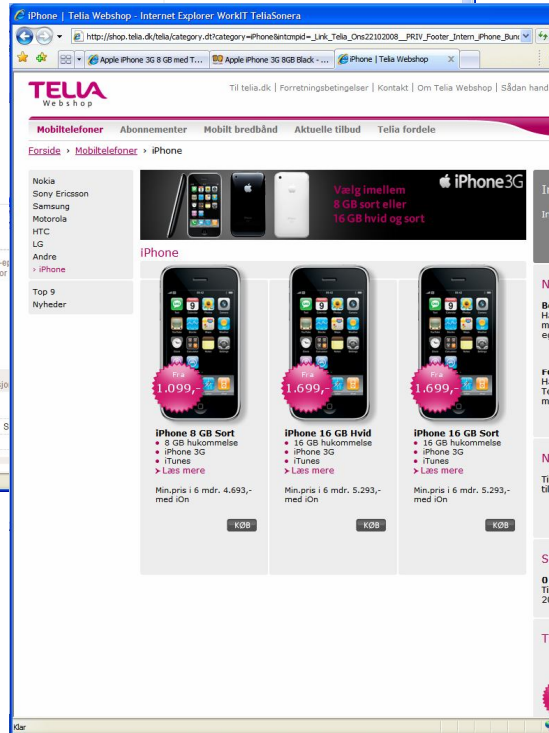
iPhone | Telia Webshop - Internet Explorer WorkIT TeliaSonera

http://shop.telia.dk/telia/category.dt?category=iPhone&intcmpid=_Link_Telia_Ons22102008__PRIV_Footer_Intern_iPhone_Bun

Apple iPhone 3G 8 GB med T... | Apple iPhone 3G 8GB Black - ... | iPhone | Telia Webshop

TELIA Webshop

Til telia.dk | Forretningsbetingelser | Kontakt | Om Telia Webshop | Sådan hand

Mobiltelefoner Abonnementer Mobilt bredbånd Aktuelle tilbud Telia fordele

Forside › Mobiltelefoner › iPhone

Nokia
Sony Ericsson
Samsung
Motorola
HTC
LG
Andre
› iPhone

Top 9
Nyheder

Vælg imellem 8 GB sort eller 16 GB hvid og sort

iPhone 3G

iPhone

Fra 1.099,-

iPhone 8 GB Sort
• 8 GB hukommelse
• iPhone 3G
• iTunes
› Læs mere

Min.pris i 6 mdr. 4.693,- med iOn

KØB

Fra 1.699,-

iPhone 16 GB Hvid
• 16 GB hukommelse
• iPhone 3G
• iTunes
› Læs mere

Min.pris i 6 mdr. 5.293,- med iOn

KØB

Fra 1.699,-

iPhone 16 GB Sort
• 16 GB hukommelse
• iPhone 3G
• iTunes
› Læs mere

Min.pris i 6 mdr. 5.293,- med iOn

KØB

Klar